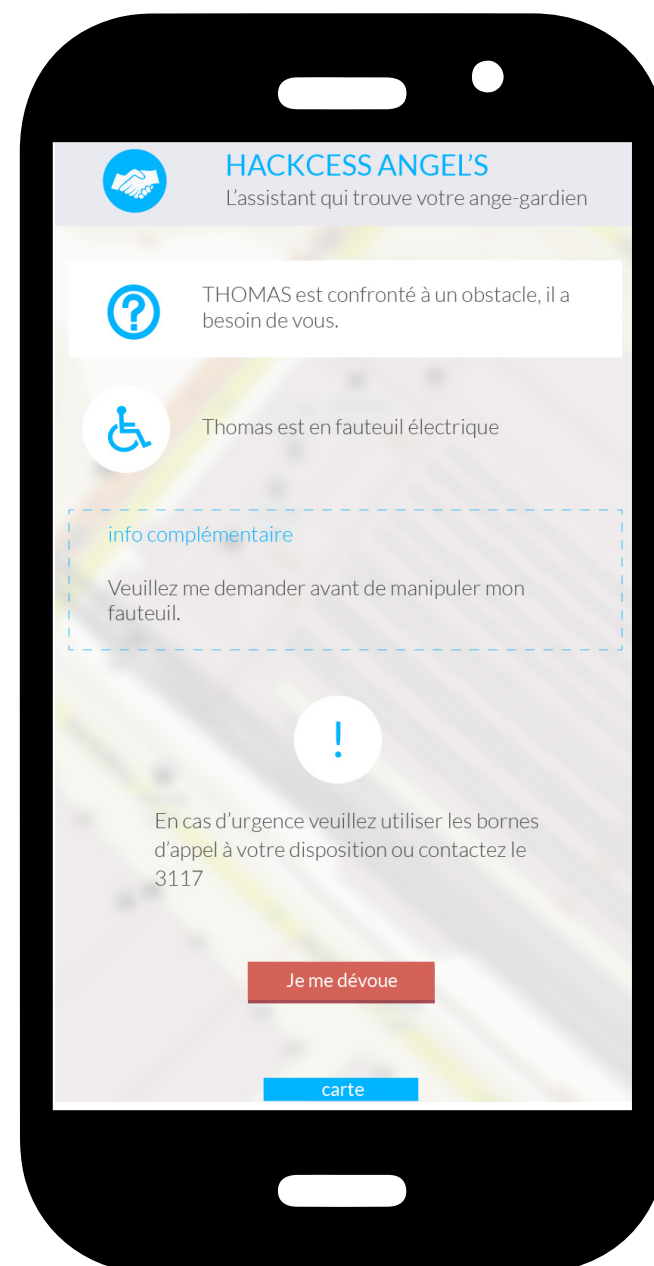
HACKCESS ANGEL'S
L'assistant qui trouve votre ange-gardien

THOMAS est confronté à un obstacle, il a besoin de vous.

Thomas est en fauteuil électrique

info complémentaire

Veuillez me demander avant de manipuler mon fauteuil.

!

En cas d'urgence veuillez utiliser les bornes d'appel à votre disposition ou contactez le 3117

Je me dévoue

carte